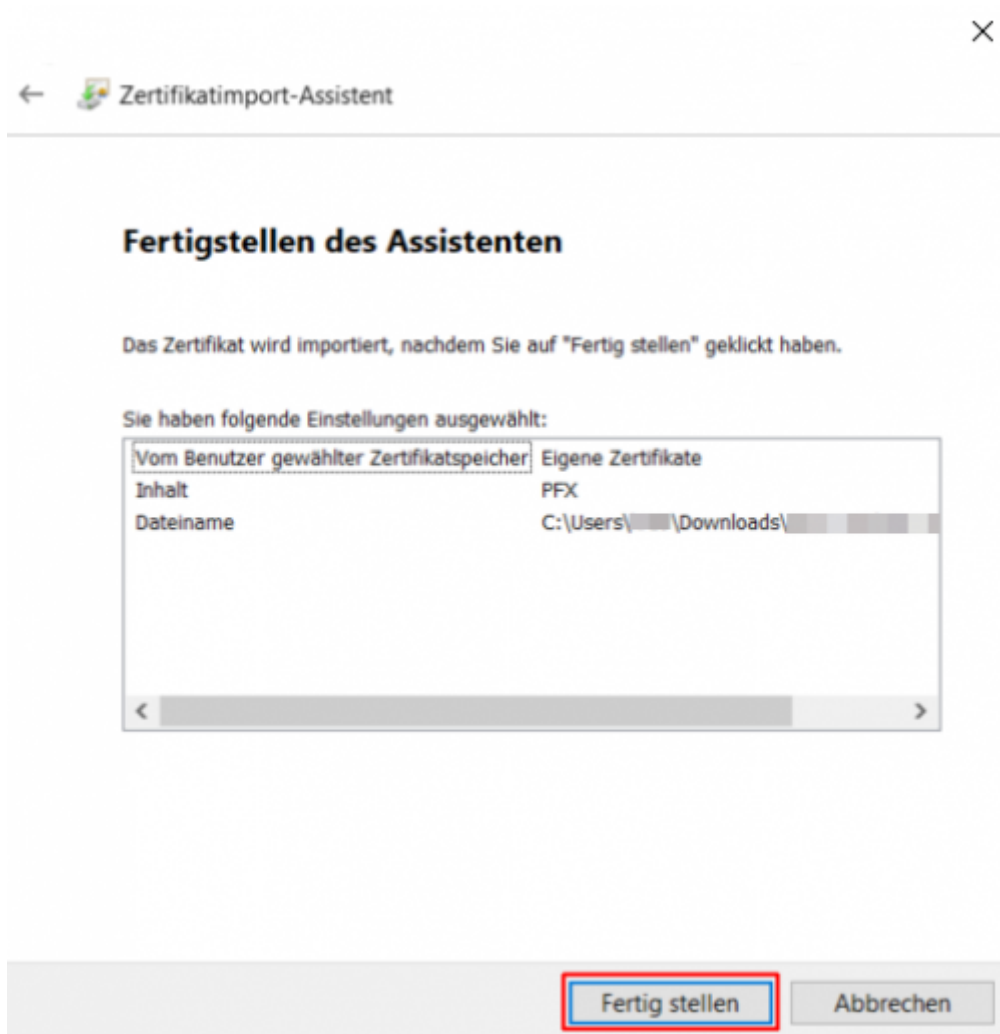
×

← Zertifikatimport-Assistent

Fertigstellen des Assistenten

Das Zertifikat wird importiert, nachdem Sie auf "Fertig stellen" geklickt haben.

Sie haben folgende Einstellungen ausgewählt:

| | |
|---|---|
| Vom Benutzer gewählter Zertifikatspeicher | Eigene Zertifikate |
| Inhalt | PFX |
| Dateiname | C:\Users\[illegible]\Downloads\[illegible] |

< >

Fertig stellen Abbrechen